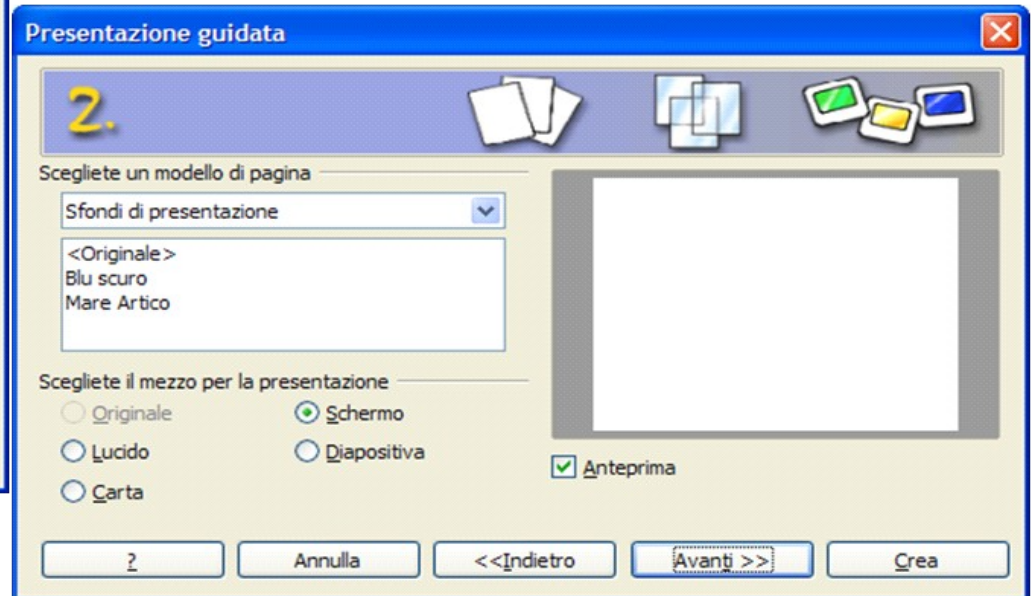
Presentazione guidata

2.

Scegliete un modello di pagina

Sfondi di presentazione

<Originale>
Blu scuro
Mare Artico

Scegliete il mezzo per la presentazione

Originale
Schermo
Lucido
Diapositiva
Carta

Anteprima

?
Annulla
<<Indietro
Avanti >>
Crea